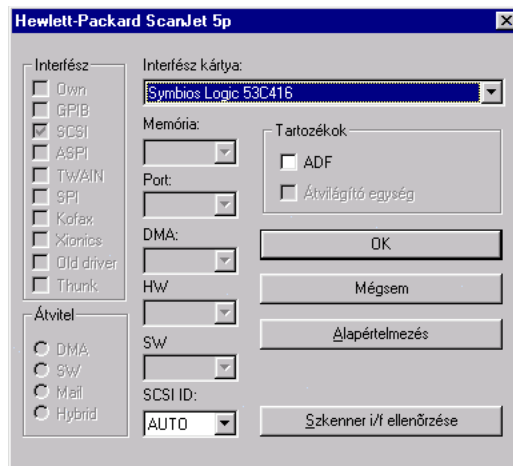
Hewlett-Packard ScanJet 5p

Interfész
Own
GPIB
SCSI
ASPI
TWAIN
SPI
Kofax
Xionics
Old driver
Thunk

Átvitel
DMA
SW
Mail
Hybrid

Interfész kártya:
Symbios Logic 53C416

Memória:
Port:
DMA:
HW
SW
SCSI ID:
AUTO

Tartozékok
ADF
Átvilágító egység

OK
Mégsem
Alapértelmezés
Szkenner i/f ellenőrzése